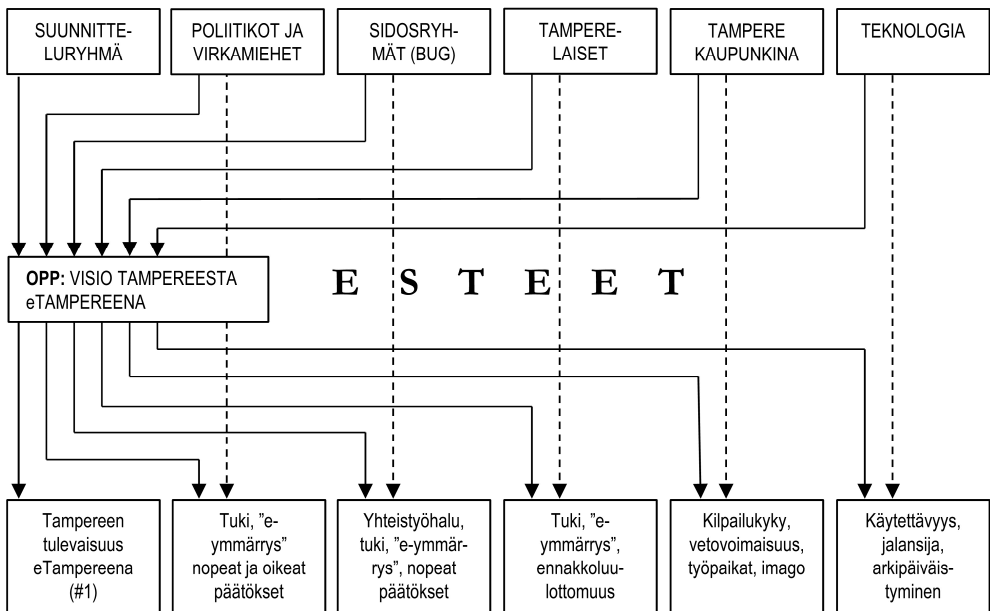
SUUNNITTELURYHMÄ

POLIITIKOT JA VIRKAMIEHET

SIDOSRYHMÄT (BUG)

TAMPERELAISET

TAMPERE KAUPUNKINA

TEKNOLOGIA

**OPP:** VISIO TAMPEREESTA eTAMPEREENA

E S T E E T

Tampereen tulevaisuus eTampereena (#1)

Tuki, "e-ymmärrys" nopeat ja oikeat päätökset

Yhteistyöhalu, tuki, "e-ymmärrys", nopeat päätökset

Tuki, "e-ymmärrys", ennakkoluulottomuus

Kilpailukyky, vetovoimaisuus, työpaikat, imago

Käytettävyys, jalansija, arkipäiväistyminen